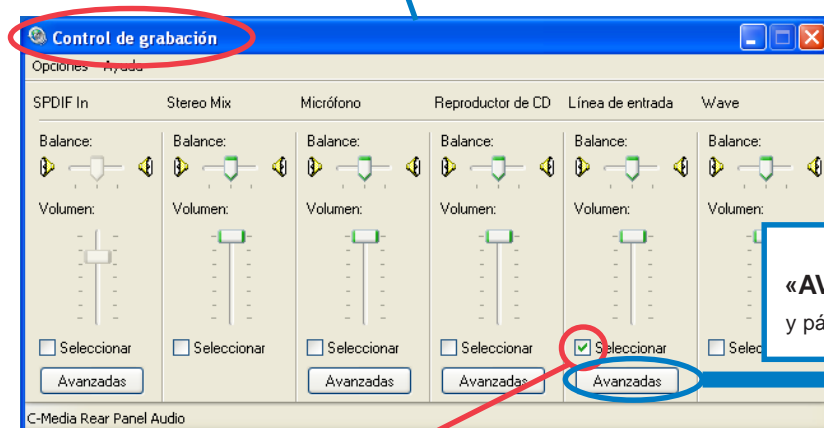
Control de grabación

Opciones Ayuda

SPDIF In

Balance:

Volumen:

Seleccionar

Avanzadas

Stereo Mix

Balance:

Volumen:

Seleccionar

Micrófono

Balance:

Volumen:

Seleccionar

Avanzadas

Reproductor de CD

Balance:

Volumen:

Seleccionar

Avanzadas

Línea de entrada

Balance:

Volumen:

Seleccionar

Avanzadas

Wave

Balance:

Volumen:

Selec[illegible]

«AV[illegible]

y pá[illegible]

C-Media Rear Panel Audio